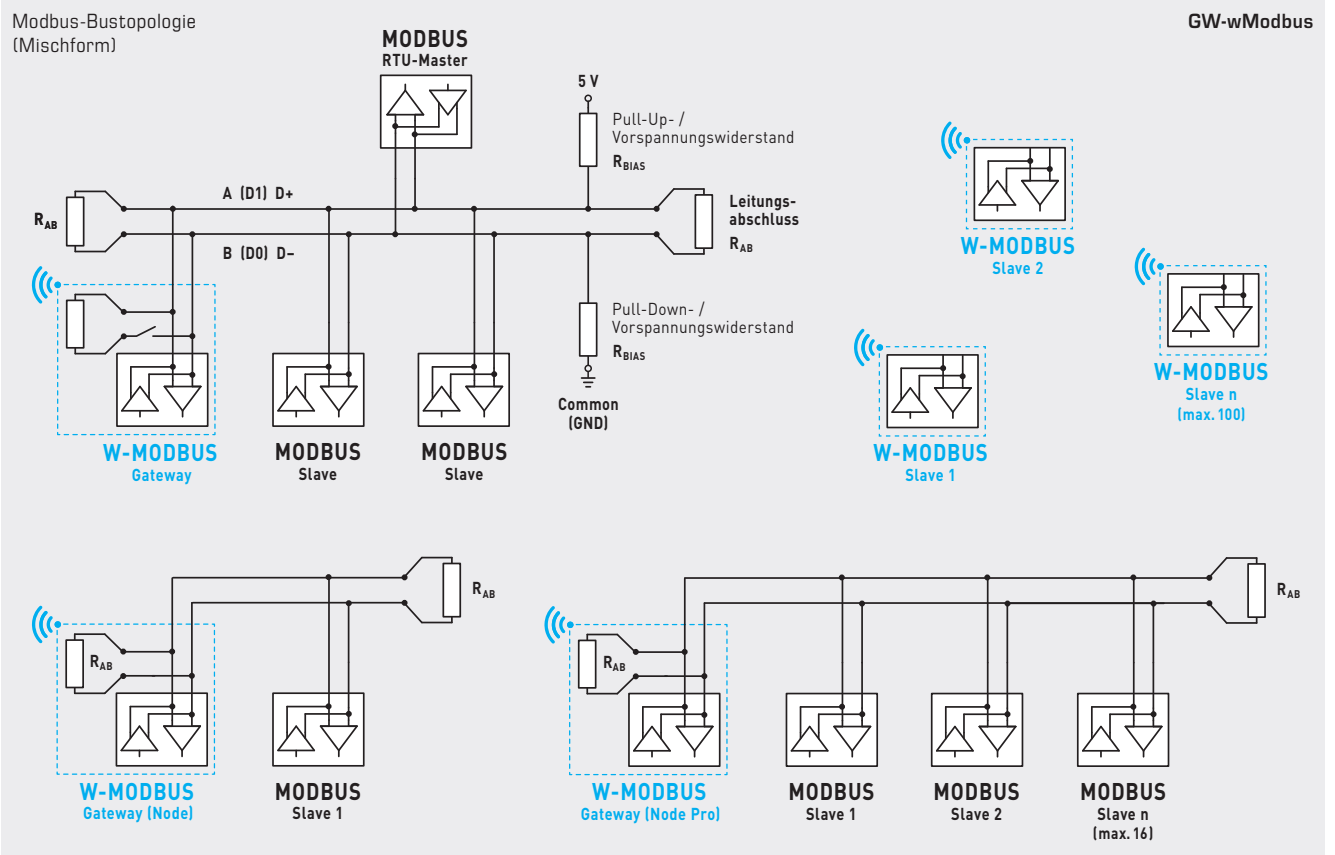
Modbus-Bustopologie (Mischform)

GW-wModbus

MODBUS
RTU-Master

5 V

Pull-Up- / Vorspannungswiderstand
$R_{BIAS}$

A (D1) D+

B (D0) D–

$R_{AB}$

Leitungsabschluss
$R_{AB}$

Pull-Down- / Vorspannungswiderstand
$R_{BIAS}$

Common (GND)

W-MODBUS
Gateway

MODBUS
Slave

MODBUS
Slave

W-MODBUS
Slave 2

W-MODBUS
Slave 1

W-MODBUS
Slave n
(max. 100)

$R_{AB}$

$R_{AB}$

W-MODBUS
Gateway (Node)

MODBUS
Slave 1

$R_{AB}$

$R_{AB}$

W-MODBUS
Gateway (Node Pro)

MODBUS
Slave 1

MODBUS
Slave 2

MODBUS
Slave n
(max. 16)